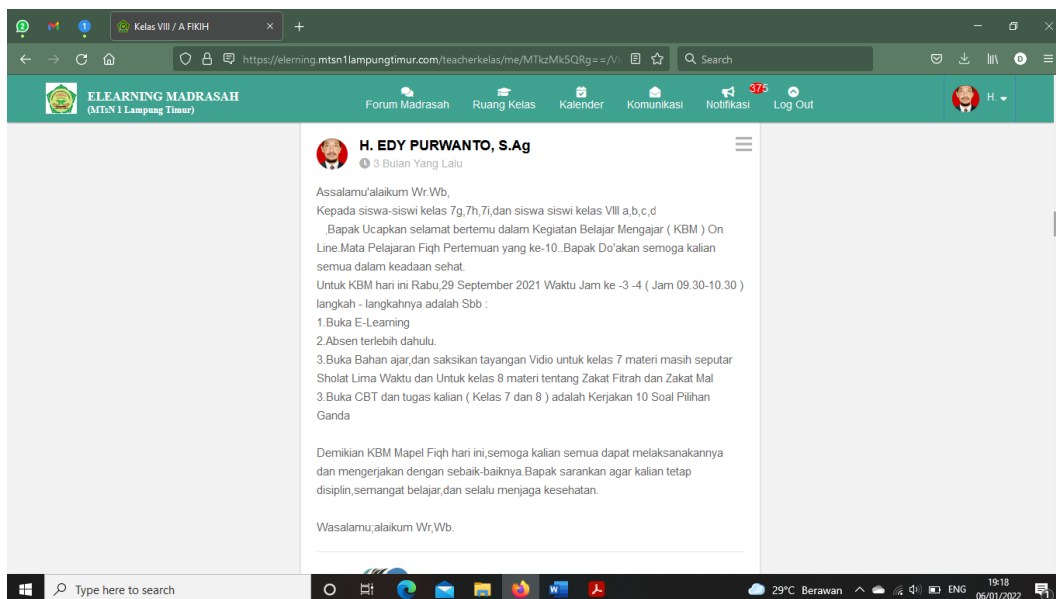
Kelas VIII / A FIKIH

https://elerning.mtsn1lampungtimur.com/teacherkelas/me/MTkzMk5QRg==/V

Search

ELEARNING MADRASAH
(MTsN 1 Lampung Timur)

Forum Madrasah Ruang Kelas Kalender Komunikasi 375 Notifikasi Log Out

H.

H. EDY PURWANTO, S.Ag
3 Bulan Yang Lalu

Assalamu'alaikum Wr.Wb,
Kepada siswa-siswi kelas 7g,7h,7i,dan siswa siswi kelas VIII a,b,c,d
,Bapak Ucapkan selamat bertemu dalam Kegiatan Belajar Mengajar ( KBM ) On Line.Mata Pelajaran Fiqh Pertemuan yang ke-10..Bapak Do'akan semoga kalian semua dalam keadaan sehat.
Untuk KBM hari ini Rabu,29 September 2021 Waktu Jam ke -3 -4 ( Jam 09.30-10.30 ) langkah - langkahnya adalah Sbb :
1.Buka E-Learning
2.Absen terlebih dahulu.
3.Buka Bahan ajar,dan saksikan tayangan Vidio untuk kelas 7 materi masih seputar Sholat Lima Waktu dan Untuk kelas 8 materi tentang Zakat Fitrah dan Zakat Mal
3.Buka CBT dan tugas kalian ( Kelas 7 dan 8 ) adalah Kerjakan 10 Soal Pilihan Ganda

Demikian KBM Mapel Fiqh hari ini,semoga kalian semua dapat melaksanakannya dan mengerjakan dengan sebaik-baiknya.Bapak sarankan agar kalian tetap disiplin,semangat belajar,dan selalu menjaga kesehatan.

Wasalamu;alaikum Wr,Wb.

Type here to search

29°C Berawan ENG 19:18 06/01/2022